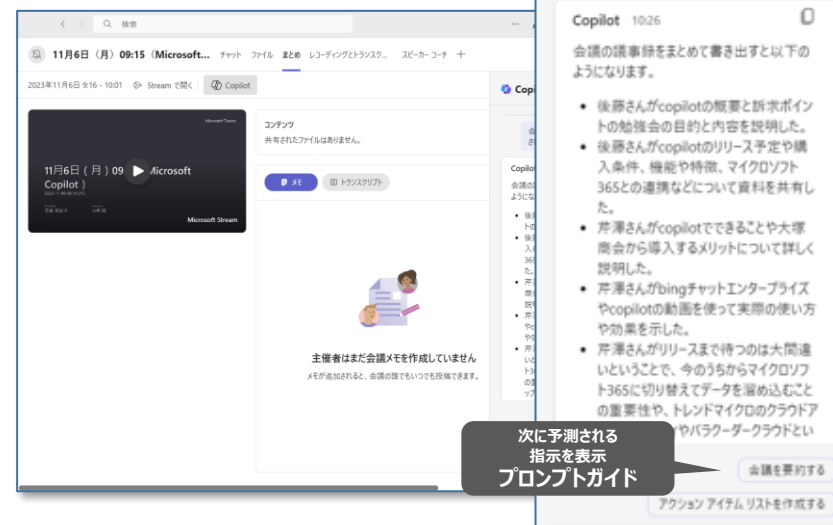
検索

11月6日（月）09:15（Microsoft...　チャット　ファイル　まとめ　レコーディングとトランスク...　スピーカー コーチ　+

2023年11月6日 9:16 - 10:01　Stream で開く　Copilot

Microsoft Teams

11月6日（月）09 Microsoft Copilot）

Microsoft Stream

コンテンツ
共有されたファイルはありません。

メモ　トランスクリプト

主催者はまだ会議メモを作成していません
メモが追加されると、会議の誰でもいつでも投稿できます。

Copilot 10:26

会議の議事録をまとめて書き出すと以下のようになります。

- 後藤さんがcopilotの概要と訴求ポイントの勉強会の目的と内容を説明した。
- 後藤さんがcopilotのリリース予定や購入条件、機能や特徴、マイクロソフト365との連携などについて資料を共有した。
- 芹澤さんがcopilotでできることや大塚商会から導入するメリットについて詳しく説明した。
- 芹澤さんがbingチャットエンタープライズやcopilotの動画を使って実際の使い方や効果を示した。
- 芹澤さんがリリースまで待つのは大間違いということで、今のうちからマイクロソフト365に切り替えてデータを溜め込むことの重要性や、トレンドマイクロのクラウドア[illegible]やバラクーダークラウドとい

次に予測される指示を表示
プロンプトガイド

会議を要約する

アクション アイテム リストを作成する